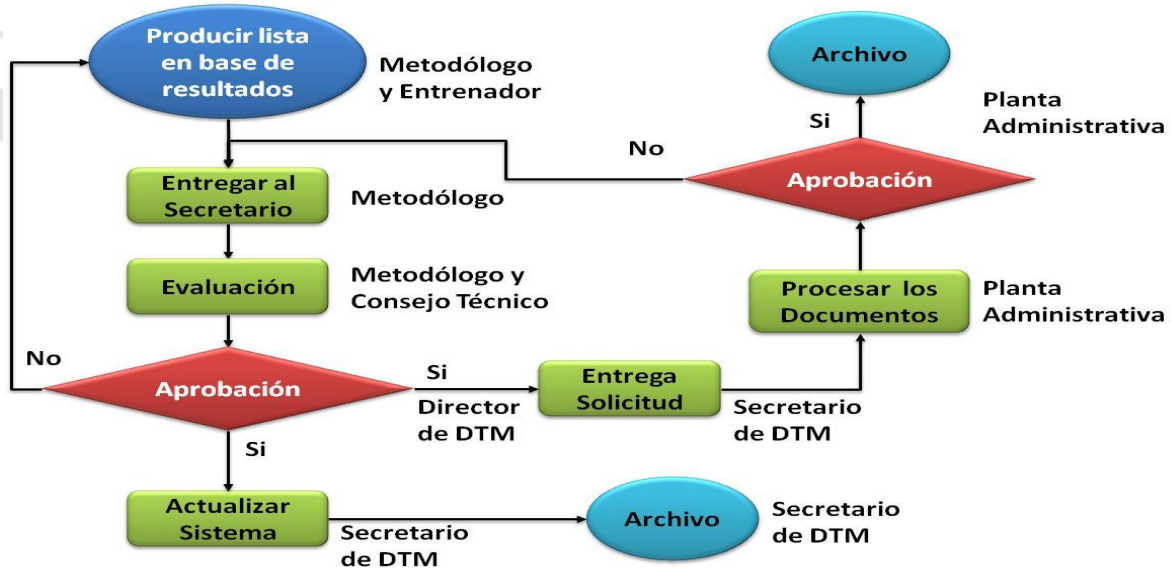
Producir lista en base de resultados

Metodólogo y Entrenador

Archivo

Si

Planta Administrativa

No

Aprobación

Entregar al Secretario

Metodólogo

Evaluación

Metodólogo y Consejo Técnico

Procesar los Documentos

Planta Administrativa

No

Aprobación

Si

Director de DTM

Entrega Solicitud

Secretario de DTM

Si

Actualizar Sistema

Secretario de DTM

Archivo

Secretario de DTM